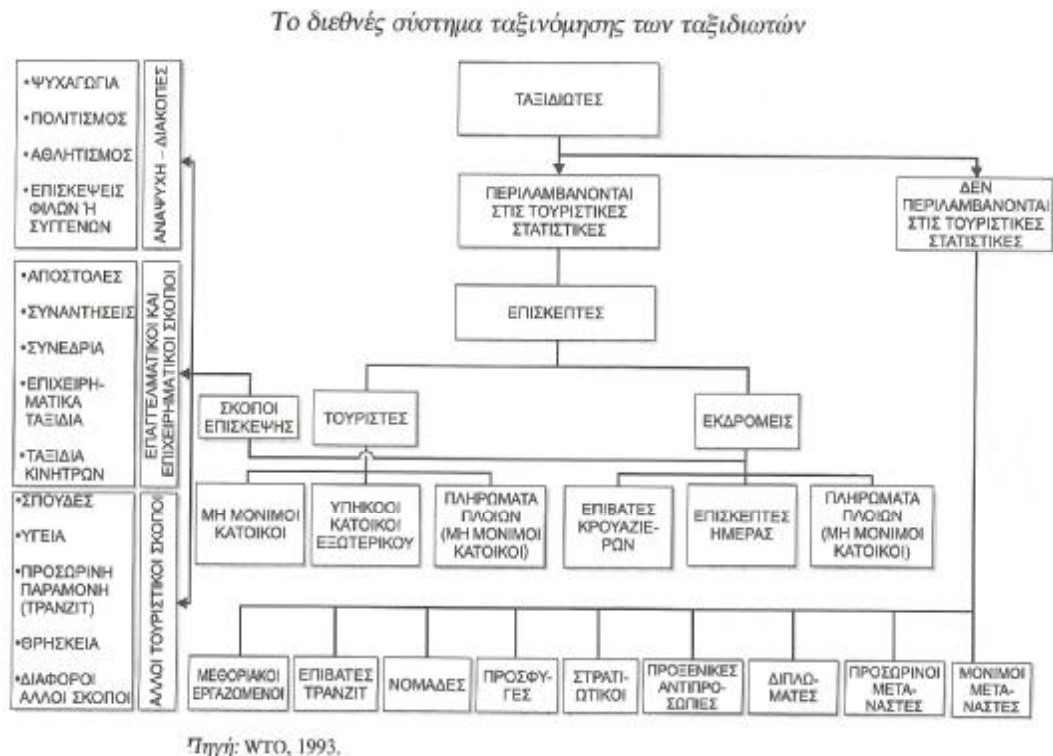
Το διεθνές σύστημα ταξινόμησης των ταξιδιωτών

•ΨΥΧΑΓΩΓΙΑ
•ΠΟΛΙΤΙΣΜΟΣ
•ΑΘΛΗΤΙΣΜΟΣ
•ΕΠΙΣΚΕΨΕΙΣ ΦΙΛΩΝ Ή ΣΥΓΓΕΝΩΝ

ΑΝΑΨΥΧΗ – ΔΙΑΚΟΠΕΣ

•ΑΠΟΣΤΟΛΕΣ
•ΣΥΝΑΝΤΗΣΕΙΣ
•ΣΥΝΕΔΡΙΑ
•ΕΠΙΧΕΙΡΗΜΑΤΙΚΑ ΤΑΞΙΔΙΑ
•ΤΑΞΙΔΙΑ ΚΙΝΗΤΡΩΝ

ΕΠΑΓΓΕΛΜΑΤΙΚΟΙ ΚΑΙ ΕΠΙΧΕΙΡΗΜΑΤΙΚΟΙ ΣΚΟΠΟΙ

•ΣΠΟΥΔΕΣ
•ΥΓΕΙΑ
•ΠΡΟΣΩΡΙΝΗ ΠΑΡΑΜΟΝΗ (ΤΡΑΝΖΙΤ)
•ΘΡΗΣΚΕΙΑ
•ΔΙΑΦΟΡΟΙ ΑΛΛΟΙ ΣΚΟΠΟΙ

ΑΛΛΟΙ ΤΟΥΡΙΣΤΙΚΟΙ ΣΚΟΠΟΙ

ΤΑΞΙΔΙΩΤΕΣ

ΠΕΡΙΛΑΜΒΑΝΟΝΤΑΙ ΣΤΙΣ ΤΟΥΡΙΣΤΙΚΕΣ ΣΤΑΤΙΣΤΙΚΕΣ

ΔΕΝ ΠΕΡΙΛΑΜΒΑΝΟΝΤΑΙ ΣΤΙΣ ΤΟΥΡΙΣΤΙΚΕΣ ΣΤΑΤΙΣΤΙΚΕΣ

ΕΠΙΣΚΕΠΤΕΣ

ΣΚΟΠΟΙ ΕΠΙΣΚΕΨΗΣ

ΤΟΥΡΙΣΤΕΣ

ΕΚΔΡΟΜΕΙΣ

ΜΗ ΜΟΝΙΜΟΙ ΚΑΤΟΙΚΟΙ

ΥΠΗΚΟΟΙ ΚΑΤΟΙΚΟΙ ΕΞΩΤΕΡΙΚΟΥ

ΠΛΗΡΩΜΑΤΑ ΠΛΟΙΩΝ (ΜΗ ΜΟΝΙΜΟΙ ΚΑΤΟΙΚΟΙ)

ΕΠΙΒΑΤΕΣ ΚΡΟΥΑΖΙΕΡΩΝ

ΕΠΙΣΚΕΠΤΕΣ ΗΜΕΡΑΣ

ΠΛΗΡΩΜΑΤΑ ΠΛΟΙΩΝ (ΜΗ ΜΟΝΙΜΟΙ ΚΑΤΟΙΚΟΙ)

ΜΕΘΟΡΙΑΚΟΙ ΕΡΓΑΖΟΜΕΝΟΙ

ΕΠΙΒΑΤΕΣ ΤΡΑΝΖΙΤ

ΝΟΜΑΔΕΣ

ΠΡΟΣΦΥΓΕΣ

ΣΤΡΑΤΙΩΤΙΚΟΙ

ΠΡΟΞΕΝΙΚΕΣ ΑΝΤΙΠΡΟΣΩΠΙΕΣ

ΔΙΠΛΩΜΑΤΕΣ

ΠΡΟΣΩΡΙΝΟΙ ΜΕΤΑΝΑΣΤΕΣ

ΜΟΝΙΜΟΙ ΜΕΤΑΝΑΣΤΕΣ

Πηγή: WTO, 1993.